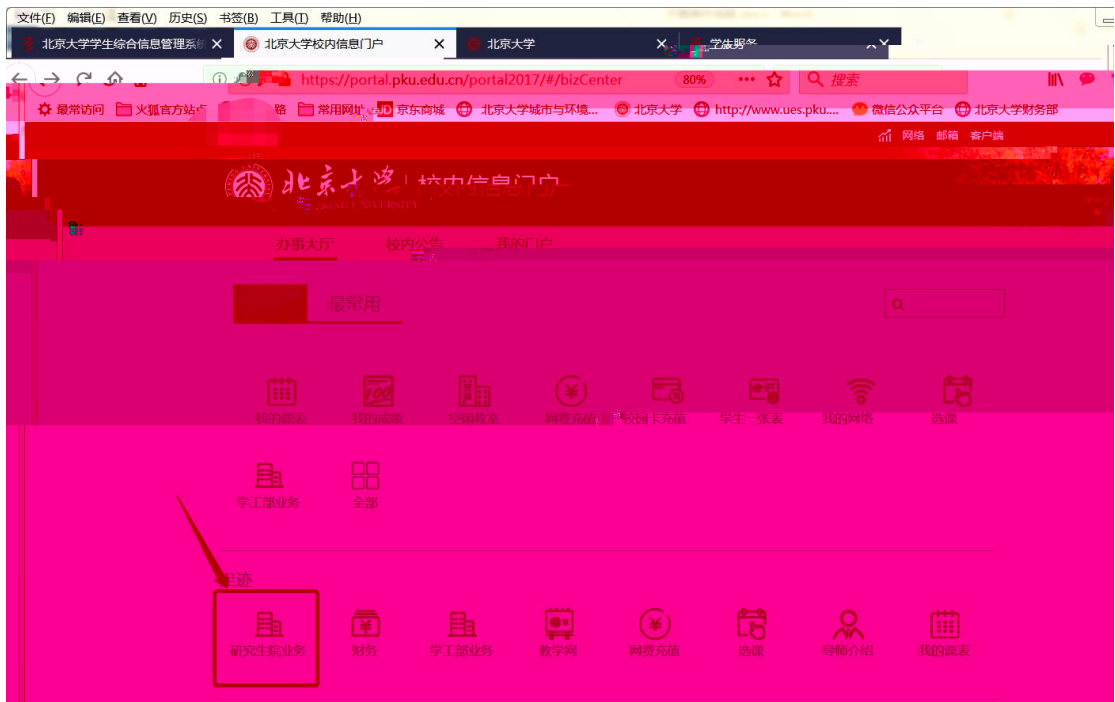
文件(F) 编辑(E) 查看(V) 历史(S) 书签(B) 工具(T) 帮助(H)

北京大学学生综合信息管理系统 ×
北京大学校内信息门户 ×
北京大学 ×
学生服务 ×

https://portal.pku.edu.cn/portal2017/#/bizCenter
80%
搜索

最常访问 火狐官方站点 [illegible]路 常用网址 京东商城 北京大学城市与环境... 北京大学 http://www.ues.pku.... 微信公众平台 北京大学财务部

网络 邮箱 客户端

北京大学 | 校内信息门户
PEKING UNIVERSITY

办事大厅 校内公告 我的门户

最常用

我的课表 我的成绩 空闲教室 网费充值 校园卡充值 学生一张表 我的网络 选课

学工部业务 全部

足迹

研究生院业务 财务 学工部业务 教学网 网费充值 选课 导师介绍 我的课表